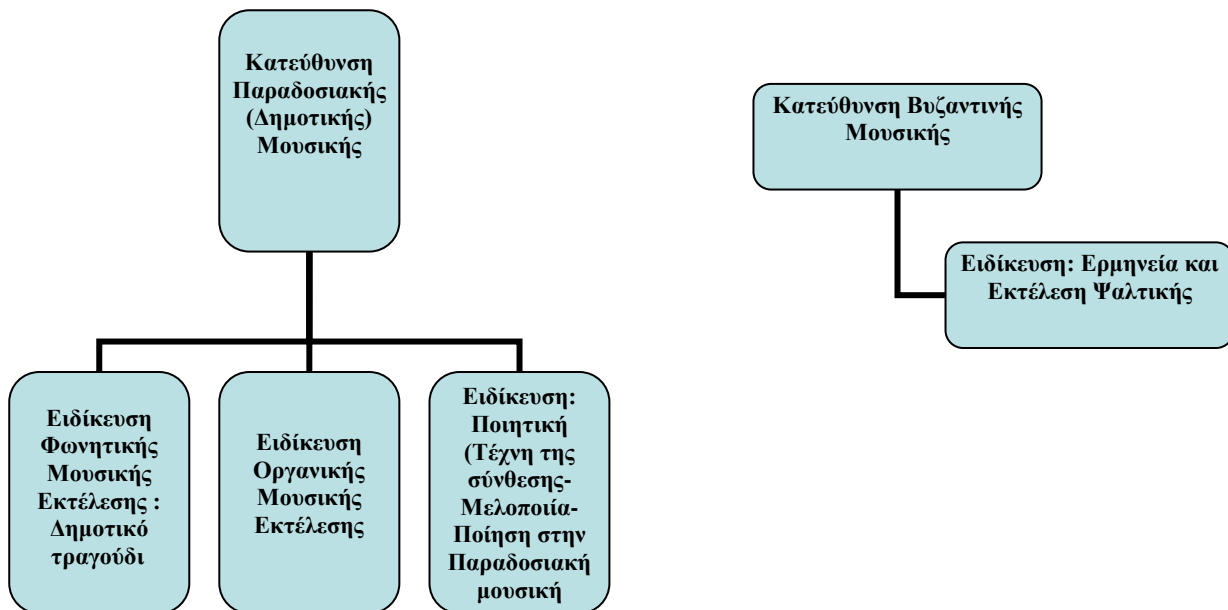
Κατεύθυνση Παραδοσιακής (Δημοτικής) Μουσικής

Ειδίκευση Φωνητικής Μουσικής Εκτέλεσης : Δημοτικό τραγούδι

Ειδίκευση Οργανικής Μουσικής Εκτέλεσης

Ειδίκευση: Ποιητική (Τέχνη της σύνθεσης-Μελοποιία-Ποίηση στην Παραδοσιακή μουσική

Κατεύθυνση Βυζαντινής Μουσικής

Ειδίκευση: Ερμηνεία και Εκτέλεση Ψαλτικής